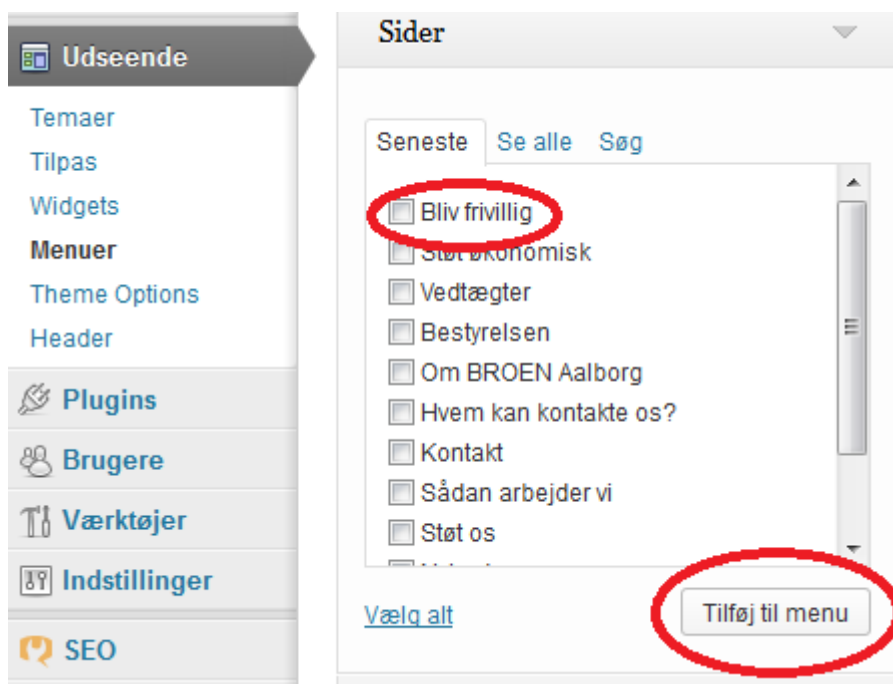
Udseende

Temaer

Tilpas

Widgets

Menuer

Theme Options

Header

Plugins

Brugere

Værktøjer

Indstillinger

SEO

Sider

Seneste | Se alle | Søg

Bliv frivillig

Støt økonomisk

Vedtægter

Bestyrelsen

Om BROEN Aalborg

Hvem kan kontakte os?

Kontakt

Sådan arbejder vi

Støt os

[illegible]

Vælg alt

Tilføj til menu